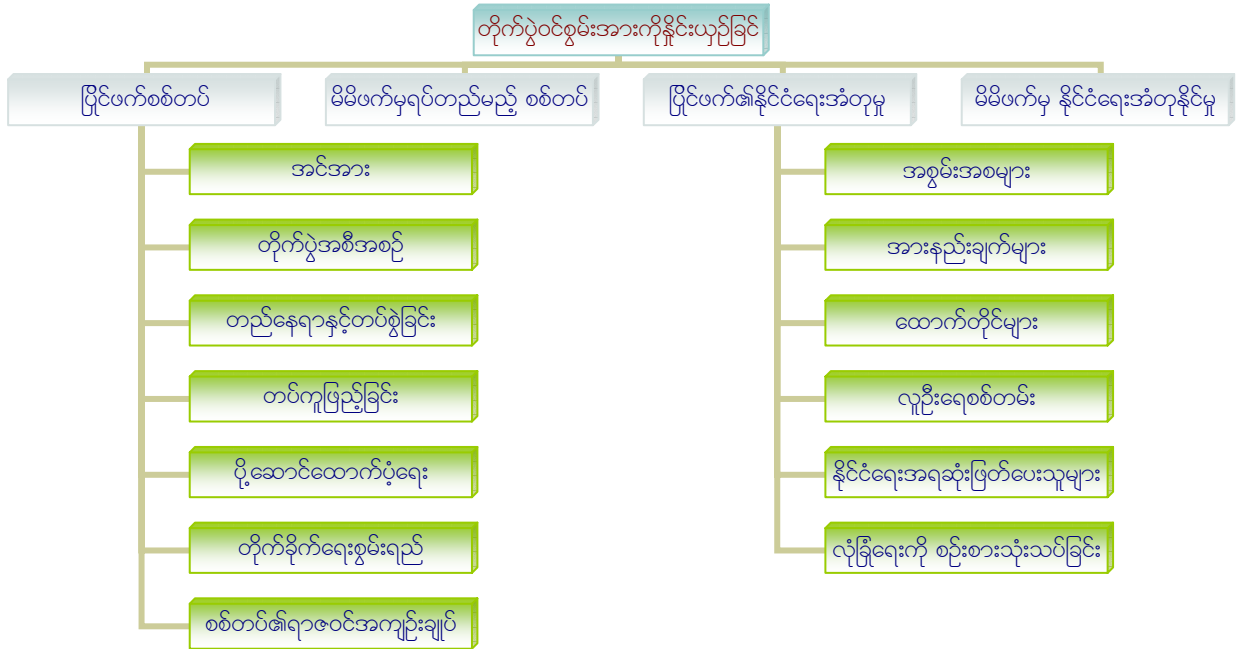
တိုက်ပွဲဝင်စွမ်းအားကိုနှိုင်းယှဉ်ခြင်း

ပြိုင်ဖက်စစ်တပ်

အင်အား

တိုက်ပွဲအစီအစဉ်

တည်နေရာနှင့်တပ်စွဲခြင်း

တပ်ကူဖြည့်ခြင်း

ပို့ဆောင်ထောက်ပံ့ရေး

တိုက်ခိုက်ရေးစွမ်းရည်

စစ်တပ်၏ရာဇဝင်အကျဉ်းချုပ်

မိမိဖက်မှရပ်တည်မည့် စစ်တပ်

ပြိုင်ဖက်၏နိုင်ငံရေးအံတုမှု

အစွမ်းအစများ

အားနည်းချက်များ

ထောက်တိုင်များ

လူဦးရေစစ်တမ်း

နိုင်ငံရေးအရဆုံးဖြတ်ပေးသူများ

လုံခြုံရေးကို စဉ်းစားသုံးသပ်ခြင်း

မိမိဖက်မှ နိုင်ငံရေးအံတုနိုင်မှု